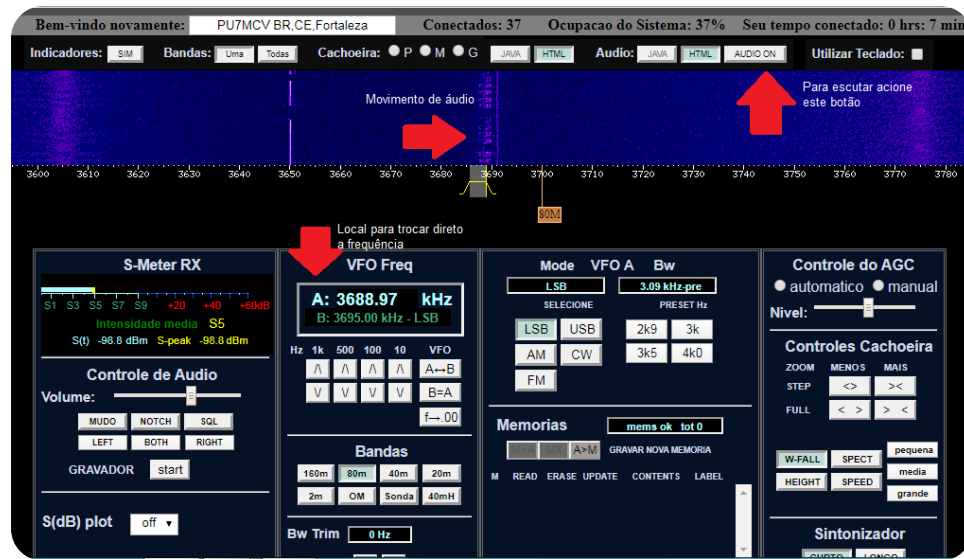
Bem-vindo novamente: PU7MCV BR,CE,Fortaleza Conectados: 37 Ocupacao do Sistema: 37% Seu tempo conectado: 0 hrs: 7 min

Indicadores: SIM Bandas: Uma Todas Cachoeira: P M G JAVA HTML Audio: JAVA HTML AUDIO ON Utilizar Teclado:

Movimento de áudio

Para escutar acione este botão

3600 3610 3620 3630 3640 3650 3660 3670 3680 3690 3700 3710 3720 3730 3740 3750 3760 3770 3780

80M

Local para trocar direto a frequência

S-Meter RX

S1 S3 S5 S7 S9 +20 +40 +60dB

Intensidade media S5

S(t) -98.8 dBm S-peak -98.8 dBm

Controle de Audio

Volume:

MUDO NOTCH SQL

LEFT BOTH RIGHT

GRAVADOR start

S(dB) plot off

VFO Freq

A: 3688.97 kHz

B: 3695.00 kHz - LSB

Hz 1k 500 100 10 VFO

/\ /\ /\ /\ A↔B

V V V V B=A

f→.00

Bandas

160m 80m 40m 20m

2m OM Sonda 40mH

Bw Trim 0 Hz

Mode VFO A Bw

LSB 3.09 kHz-pre

SELECIONE PRESET Hz

LSB USB 2k9 3k

AM CW 3k5 4k0

FM

Memorias mems ok tot 0

M>A MX A>M GRAVAR NOVA MEMORIA

M READ ERASE UPDATE CONTENTS LABEL

Controle do AGC

automatico manual

Nivel:

Controles Cachoeira

ZOOM MENOS MAIS

STEP <> ><

FULL < > > <

W-FALL SPECT pequena

HEIGHT SPEED media

grande

Sintonizador

CURTO LONGO